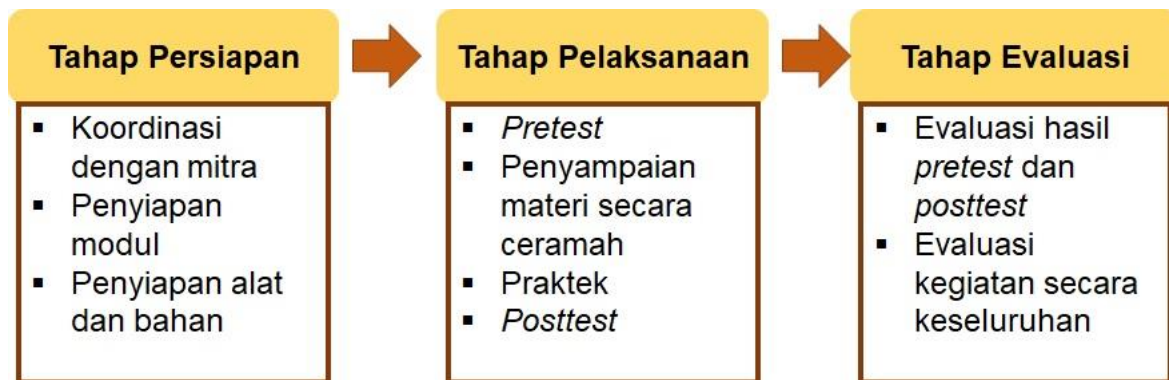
Tahap Persiapan

- Koordinasi dengan mitra
- Penyiapan modul
- Penyiapan alat dan bahan

Tahap Pelaksanaan

- Pretest
- Penyampaian materi secara ceramah
- Praktek
- Posttest

Tahap Evaluasi

- Evaluasi hasil pretest dan posttest
- Evaluasi kegiatan secara keseluruhan